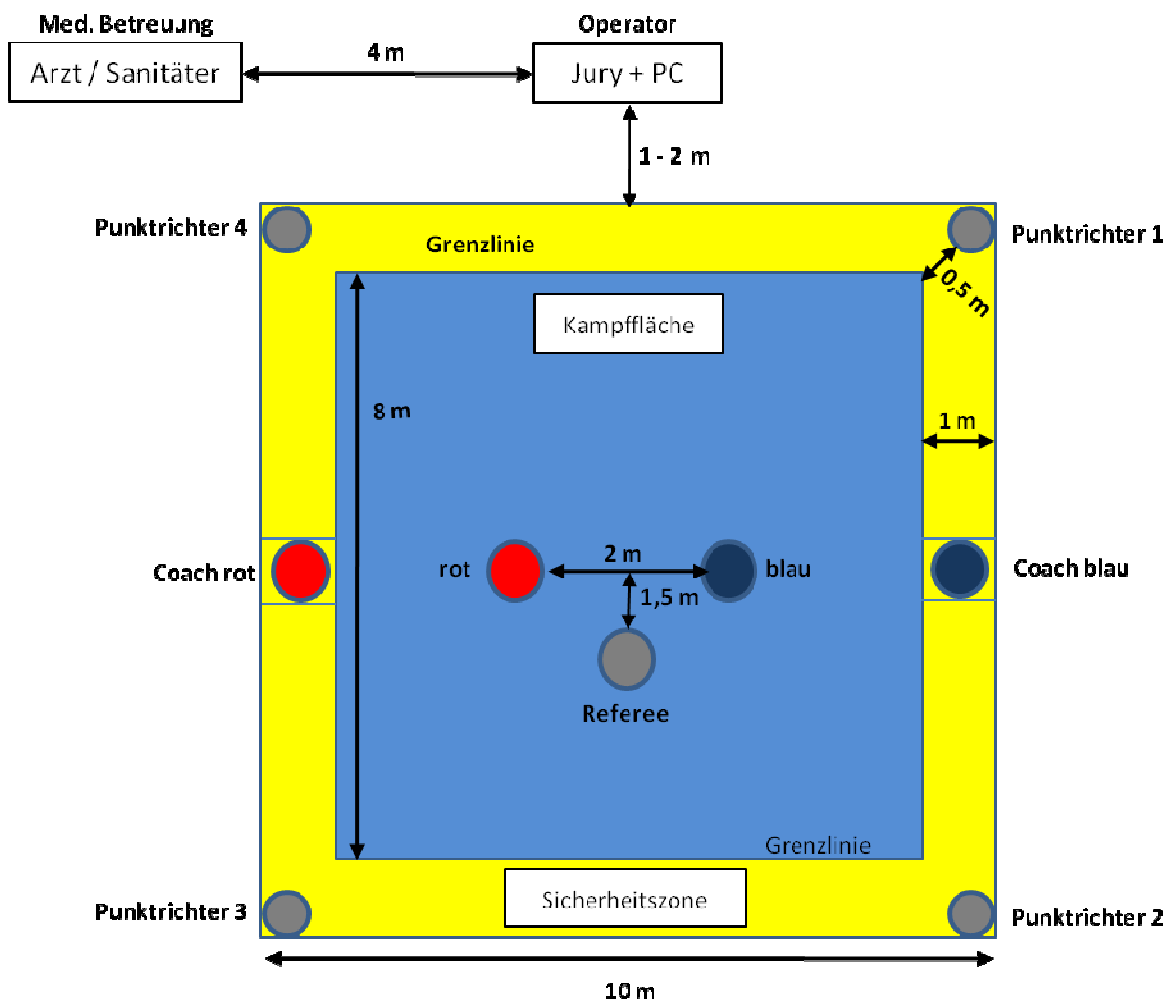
Med. Betreuung
Arzt / Sanitäter
4 m
Operator
Jury + PC
1 - 2 m

Punktrichter 4
Grenzlinie
Punktrichter 1
0,5 m
Kampffläche
8 m
1 m
Coach rot
rot
2 m
blau
Coach blau
1,5 m
Referee
Grenzlinie
Punktrichter 3
Sicherheitszone
Punktrichter 2
10 m